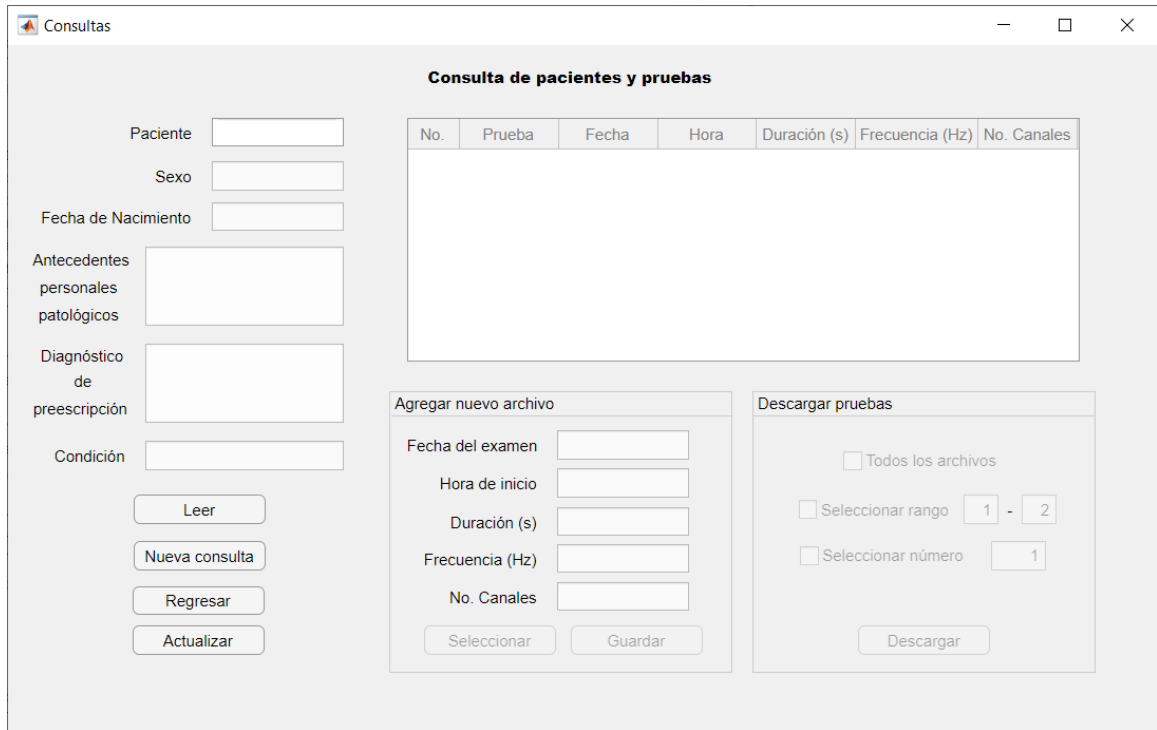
Consultas

Consulta de pacientes y pruebas

Paciente

Sexo

Fecha de Nacimiento

Antecedentes personales patológicos

Diagnóstico de preescripción

Condición

Leer

Nueva consulta

Regresar

Actualizar

| No. | Prueba | Fecha | Hora | Duración (s) | Frecuencia (Hz) | No. Canales |
|---|---|---|---|---|---|---|

Agregar nuevo archivo

Fecha del examen

Hora de inicio

Duración (s)

Frecuencia (Hz)

No. Canales

Seleccionar

Guardar

Descargar pruebas

Todos los archivos

Seleccionar rango 1 - 2

Seleccionar número 1

Descargar